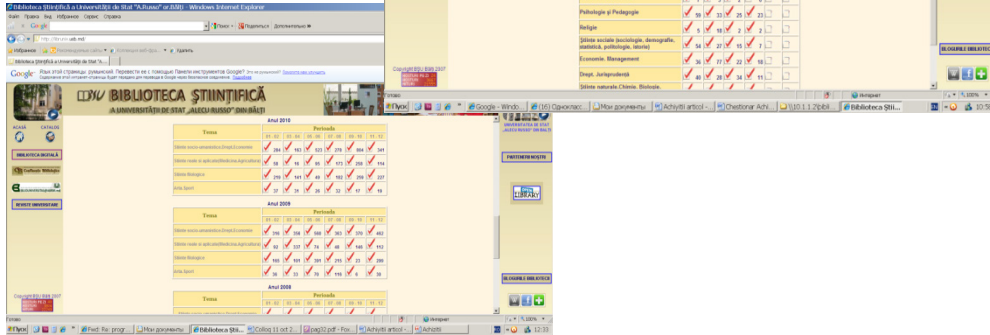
Biblioteca Ştiinţifică a Universităţii de Stat "A.Russo" or.Bălţi - Windows Internet Explorer

Файл Правка Вид Избранное Сервис Справка

Google

Поиск Поделиться Дополнительно

http://library.usb.md/

Избранное Рекомендуемые сайты Коллекция веб-фраг... Удалить

Biblioteca Ştiinţifică a Universităţii de Stat "A.Russo"...

Язык этой страницы: румынский. Перевести ее с помощью Панели инструментов Google? Это не румынский? Настроить параметры

BIBLIOTECA ŞTIINŢIFICĂ

A UNIVERSITĂŢII DE STAT „ALECU RUSSO" DIN BĂLŢI

ACASĂ CATALOG

BIBLIOTECA DIGITALĂ

REVISTE UNIVERSITARE

Anul 2010

| Tema | Perioada | | | | | |
|---|---|---|---|---|---|---|
| | 01 - 02 | 03 - 04 | 05 - 06 | 07 - 08 | 09 - 10 | 11 - 12 |
| Ştiinţe socio-umanistice.Drept.Economie | 284 | 182 | 323 | 278 | 804 | 341 |
| Ştiinţe reale şi aplicate(Medicina,Agricultura) | 92 | 18 | 95 | 172 | 209 | 114 |
| Ştiinţe filologice | 219 | 141 | 49 | 102 | 256 | 227 |
| Arta.Sport | 17 | 31 | 26 | 32 | 17 | 18 |

Anul 2009

| Tema | Perioada | | | | | |
|---|---|---|---|---|---|---|
| | 01 - 02 | 03 - 04 | 05 - 06 | 07 - 08 | 09 - 10 | 11 - 12 |
| Ştiinţe socio-umanistice.Drept.Economie | 316 | 358 | 506 | 363 | 370 | 462 |
| Ştiinţe reale şi aplicate(Medicina,Agricultura) | 62 | 137 | 74 | 40 | 146 | 112 |
| Ştiinţe filologice | 165 | 101 | 391 | 255 | 21 | 280 |
| Arta.Sport | 38 | 33 | 76 | 110 | 6 | 30 |

Anul 2008

| Tema | Perioada |
|---|---|

Copyright BŞU ŞŞB 2007

PARTENERII NOŞTRI

BLOGURILE BIBLIOTECII

Готово Интернет 100%

Пуск Fwd: Re: progr... Мои документы Biblioteca Ştii... Colloq 11 oct 2... pag32.pdf - Fox... Achiviti articol -... Achiziti 12:33

| Psihologie şi Pedagogie | 59 | 33 | 25 | 23 |
|---|---|---|---|---|
| Religie | 5 | 10 | 2 | 2 |
| Ştiinţe sociale (sociologie, demografie, statistică, politologie, istorie) | 54 | 27 | 15 | 7 |
| Economie. Management | 36 | 77 | 22 | 18 |
| Drept. Jurisprudenţă | 40 | 28 | 34 | 11 |
| Ştiinţe naturale Chimie. Biologie. | | | | |

Copyright BŞU ŞŞB 2007

BLOGURILE BIBLIOTECII

Готово Интернет 100%

Пуск Google - Windo... (16) Однокласс... Мои документы Achiviti articol -... Chestionar Achi... \\10.1.1.2\bibli... Biblioteca Ştii... 10:5